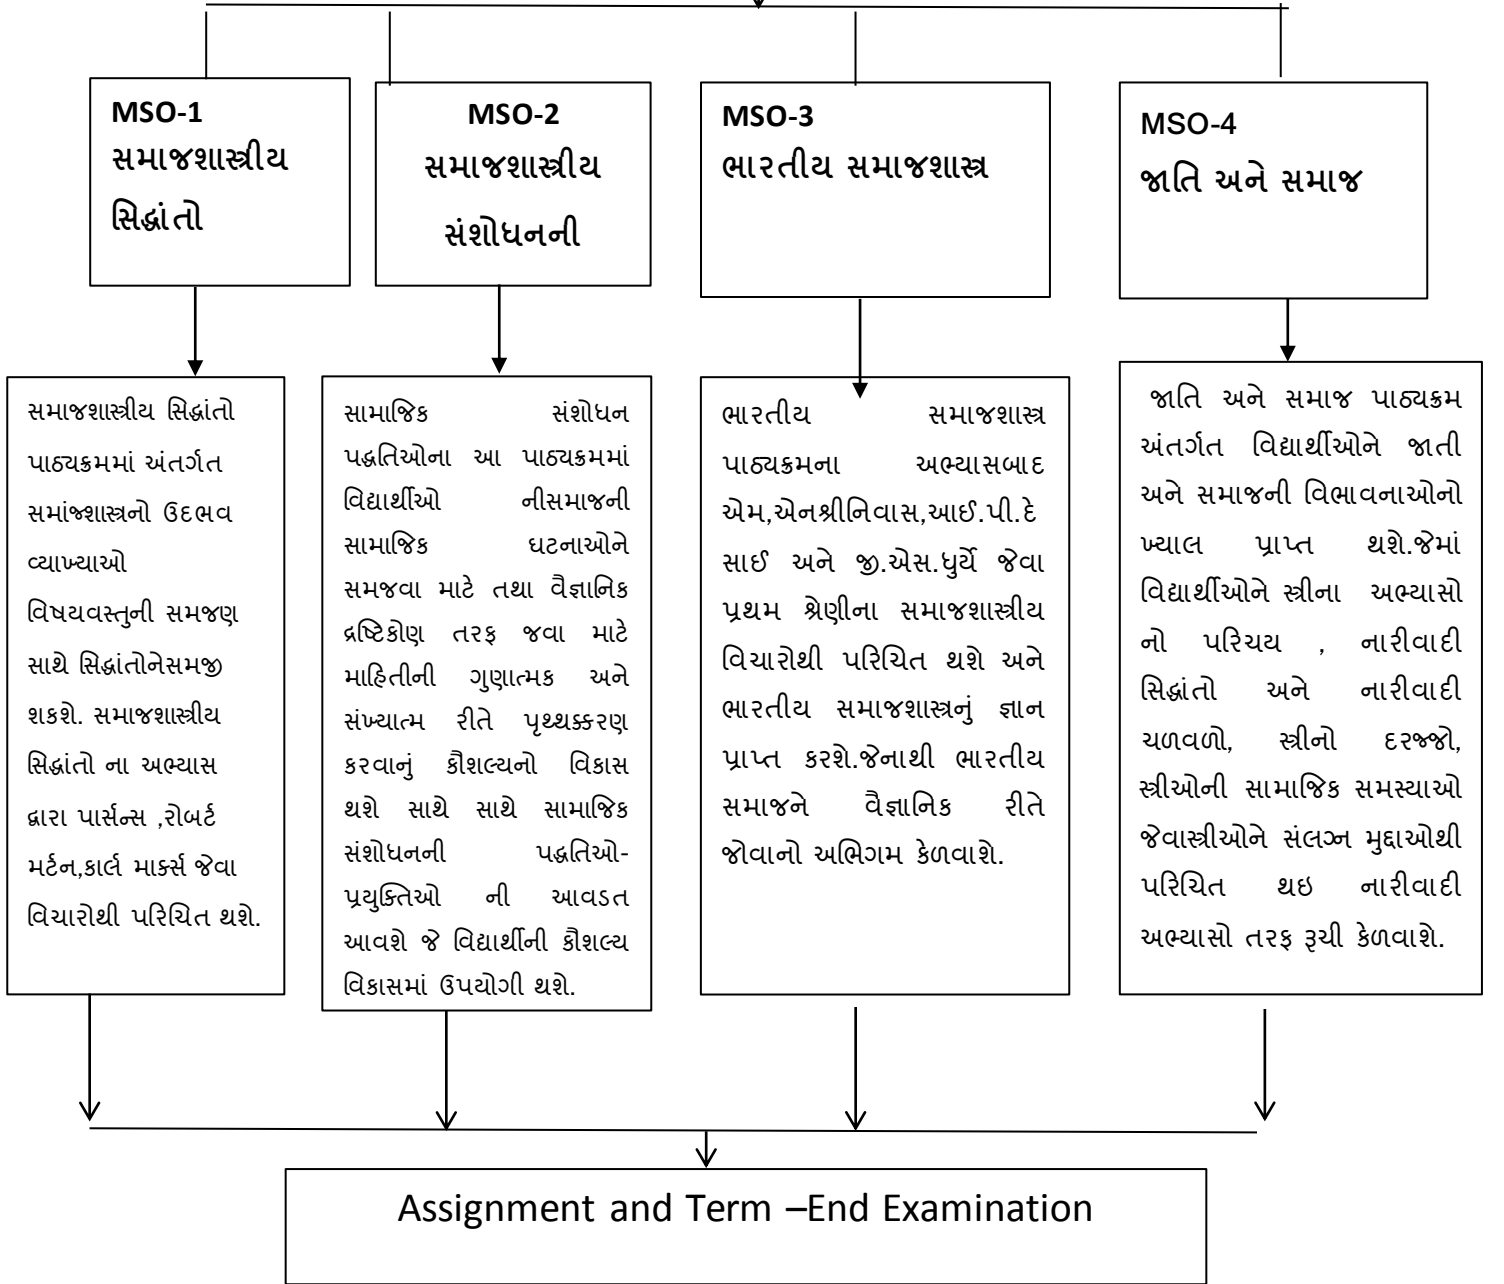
MSO-1
સમાજશાસ્ત્રીય સિદ્ધાંતો

MSO-2
સમાજશાસ્ત્રીય સંશોધનની

MSO-3
ભારતીય સમાજશાસ્ત્ર

MSO-4
જાતિ અને સમાજ

સમાજશાસ્ત્રીય સિદ્ધાંતો પાઠ્યક્રમમાં અંતર્ગત સમાંજ્શાસ્ત્રનો ઉદભવ વ્યાખ્યાઓ વિષયવસ્તુની સમજણ સાથે સિદ્ધાંતોનેસમજી શકશે. સમાજશાસ્ત્રીય સિદ્ધાંતો ના અભ્યાસ દ્વારા પાર્સન્સ ,રોબર્ટ મર્ટન,કાર્લ માર્ક્સ જેવા વિચારોથી પરિચિત થશે.

સામાજિક સંશોધન પદ્ધતિઓના આ પાઠ્યક્રમમાં વિદ્યાર્થીઓ નીસમાજની સામાજિક ઘટનાઓને સમજવા માટે તથા વૈજ્ઞાનિક દ્રષ્ટિકોણ તરફ જવા માટે માહિતીની ગુણાત્મક અને સંખ્યાત્મ રીતે પૃથ્થક્કરણ કરવાનું કૌશલ્યનો વિકાસ થશે સાથે સાથે સામાજિક સંશોધનની પદ્ધતિઓ-પ્રયુક્તિઓ ની આવડત આવશે જે વિદ્યાર્થીની કૌશલ્ય વિકાસમાં ઉપયોગી થશે.

ભારતીય સમાજશાસ્ત્ર પાઠ્યક્રમના અભ્યાસબાદ એમ,એનશ્રીનિવાસ,આઈ.પી.દેસાઈ અને જી.એસ.ધુર્યે જેવા પ્રથમ શ્રેણીના સમાજશાસ્ત્રીય વિચારોથી પરિચિત થશે અને ભારતીય સમાજશાસ્ત્રનું જ્ઞાન પ્રાપ્ત કરશે.જેનાથી ભારતીય સમાજને વૈજ્ઞાનિક રીતે જોવાનો અભિગમ કેળવાશે.

જાતિ અને સમાજ પાઠ્યક્રમ અંતર્ગત વિદ્યાર્થીઓને જાતી અને સમાજની વિભાવનાઓનો ખ્યાલ પ્રાપ્ત થશે.જેમાં વિદ્યાર્થીઓને સ્ત્રીના અભ્યાસો નો પરિચય , નારીવાદી સિદ્ધાંતો અને નારીવાદી ચળવળો, સ્ત્રીનો દરજ્જો, સ્ત્રીઓની સામાજિક સમસ્યાઓ જેવાસ્ત્રીઓને સંલગ્ન મુદ્દાઓથી પરિચિત થઇ નારીવાદી અભ્યાસો તરફ રૂચી કેળવાશે.

Assignment and Term –End Examination